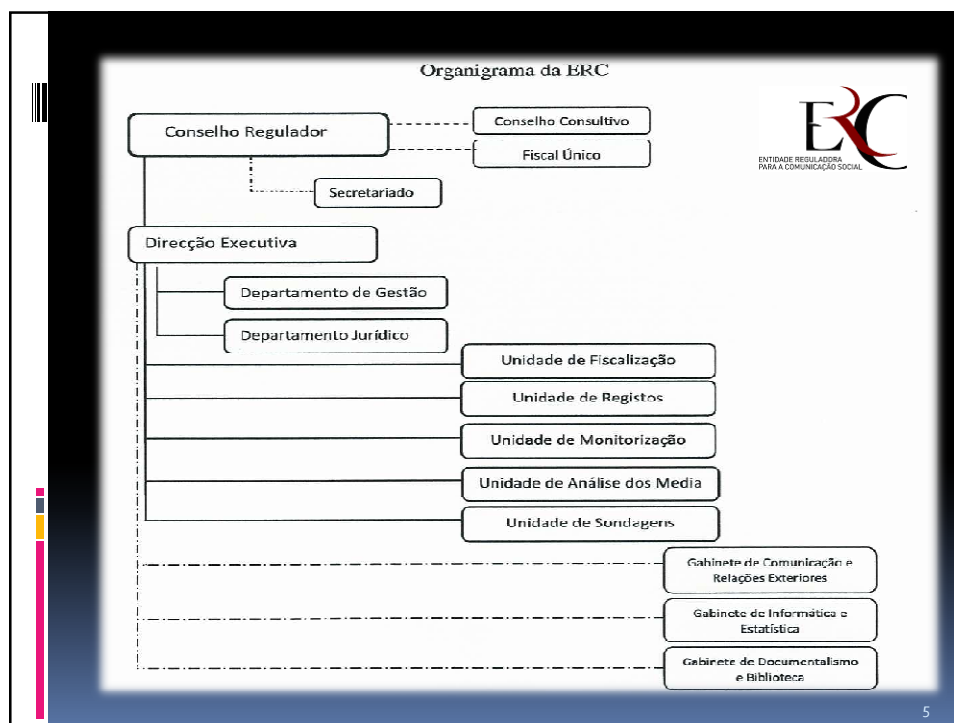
Organigrama da ERC

ERC
ENTIDADE REGULADORA PARA A COMUNICAÇÃO SOCIAL

Conselho Regulador

Conselho Consultivo

Fiscal Único

Secretariado

Direcção Executiva

Departamento de Gestão

Departamento Jurídico

Unidade de Fiscalização

Unidade de Registos

Unidade de Monitorização

Unidade de Análise dos Media

Unidade de Sondagens

Gabinete de Comunicação e Relações Exteriores

Gabinete de Informática e Estatística

Gabinete de Documentalismo e Biblioteca

5